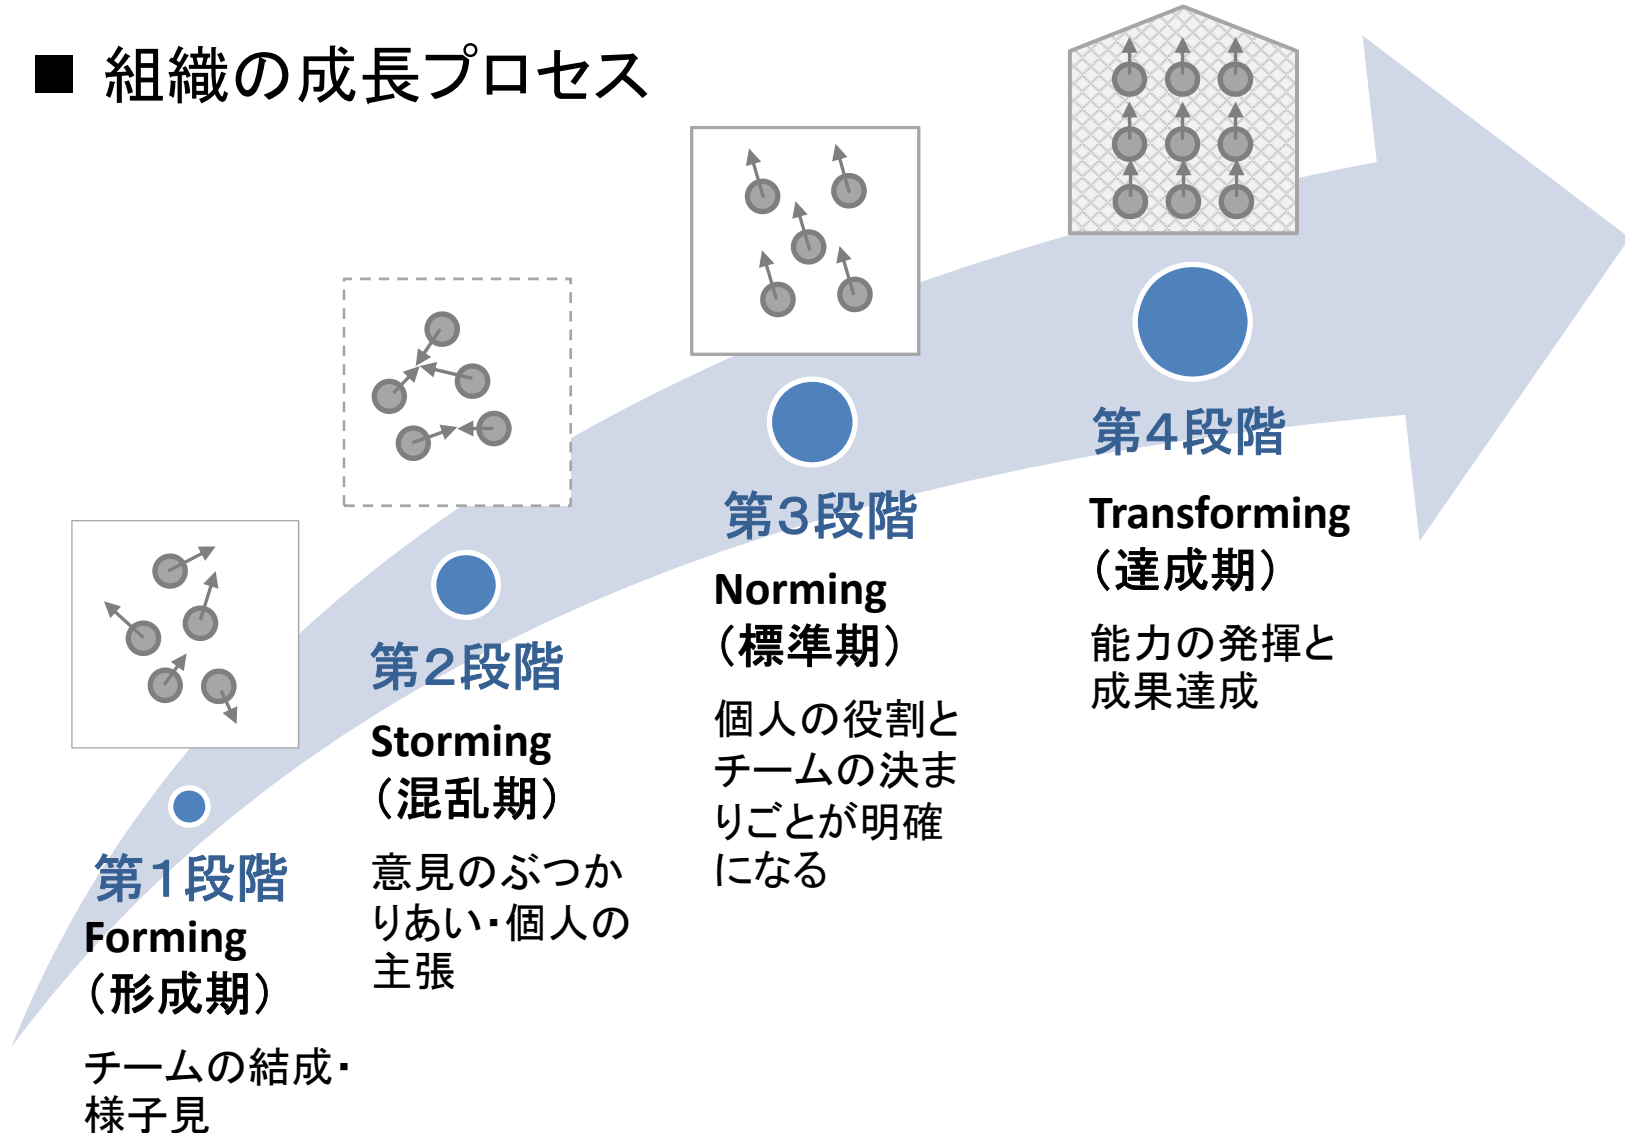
■ 組織の成長プロセス

第１段階
Forming
（形成期）
チームの結成・様子見

第２段階
Storming
（混乱期）
意見のぶつかりあい・個人の主張

第３段階
Norming
（標準期）
個人の役割とチームの決まりごとが明確になる

第４段階
Transforming
（達成期）
能力の発揮と成果達成